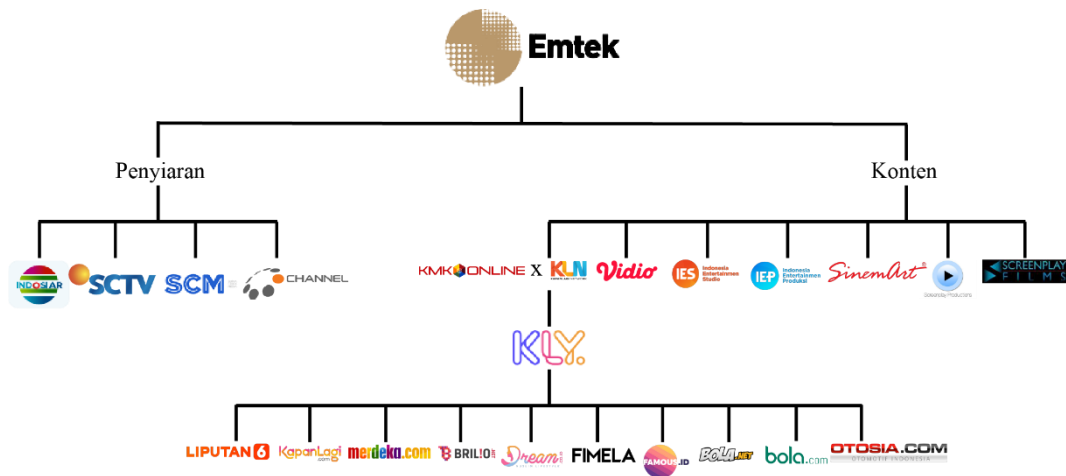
Emtek

Penyiaran

Konten

INDOSIAR SCTV SCM O CHANNEL

KMK ONLINE X KLN Vidio IES Indonesia Entertainment Studio IEP Indonesia Entertainmen Produksi SinemArt Screenplay Productions SCREENPLAY FILMS

KLY.

LIPUTAN 6 KapanLagi merdeka.com BRILIO Dream FIMELA FAMOUS.ID BOLA.NET bola.com OTOSIA.COM OTOMOTIF INDONESIA